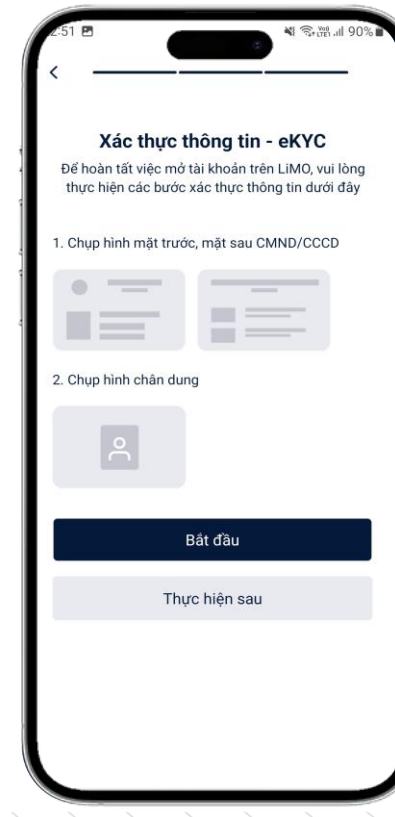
2:51

Vo)) LTE1 90%

<

Xác thực thông tin - eKYC

Để hoàn tất việc mở tài khoản trên LiMO, vui lòng thực hiện các bước xác thực thông tin dưới đây

1. Chụp hình mặt trước, mặt sau CMND/CCCD

2. Chụp hình chân dung

Bắt đầu

Thực hiện sau